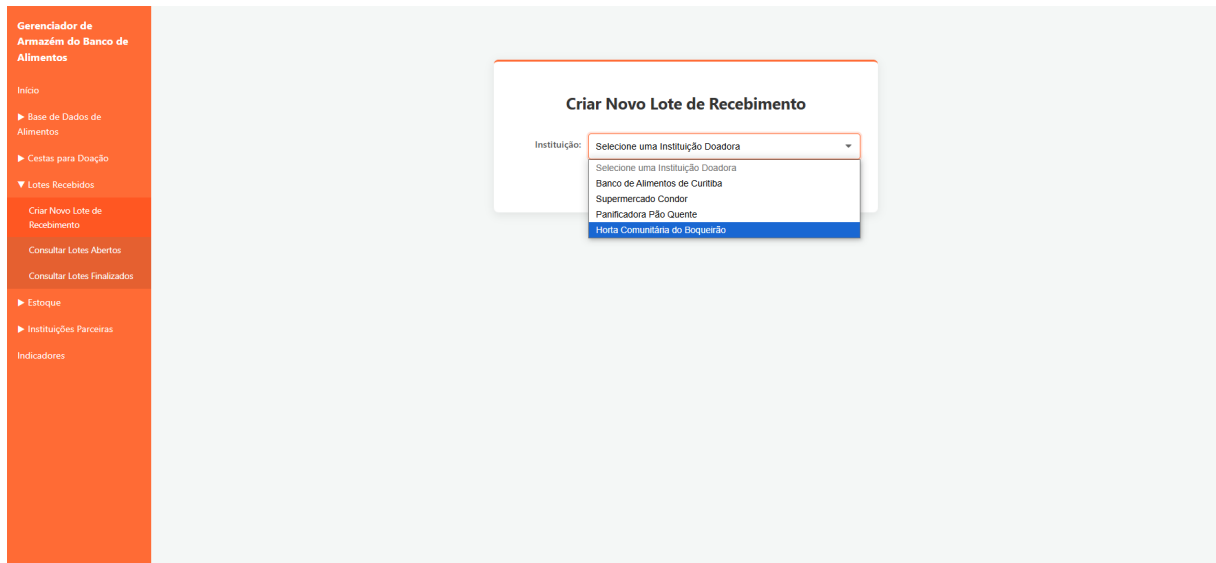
Gerenciador de Armazém do Banco de Alimentos

Início

▶ Base de Dados de Alimentos

▶ Cestas para Doação

▼ Lotes Recebidos

Criar Novo Lote de Recebimento

Consultar Lotes Abertos

Consultar Lotes Finalizados

▶ Estoque

▶ Instituições Parceiras

Indicadores

Criar Novo Lote de Recebimento

Instituição: Selecione uma Instituição Doadora

Selecione uma Instituição Doadora
Banco de Alimentos de Curitiba
Supermercado Condor
Panificadora Pão Quente
Horta Comunitária do Boqueirão